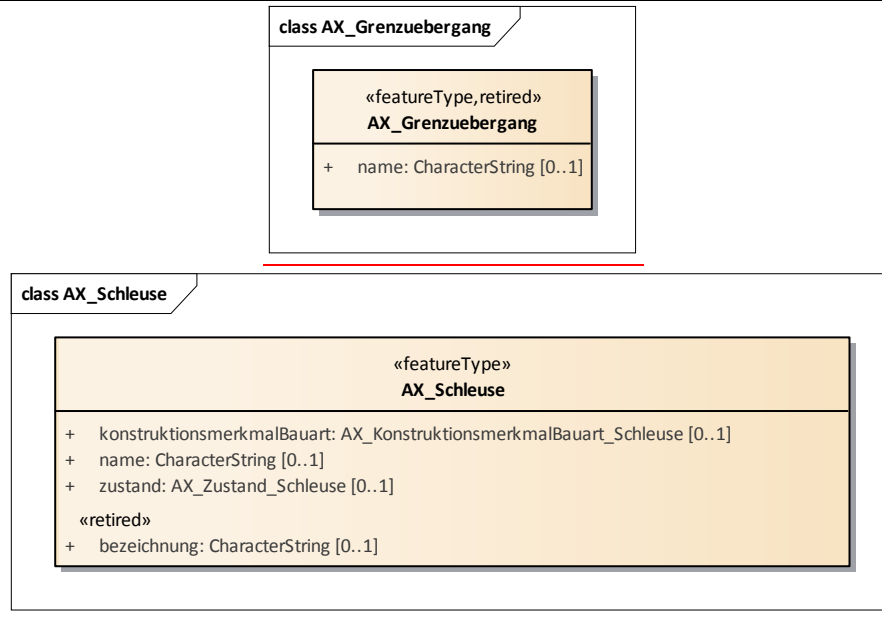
class AX_Grenzuebergang

«featureType,retired»
AX_Grenzuebergang

+ name: CharacterString [0..1]

class AX_Schleuse

«featureType»
AX_Schleuse

+ konstruktionsmerkmalBauart: AX_KonstruktionsmerkmalBauart_Schleuse [0..1]
+ name: CharacterString [0..1]
+ zustand: AX_Zustand_Schleuse [0..1]

«retired»
+ bezeichnung: CharacterString [0..1]